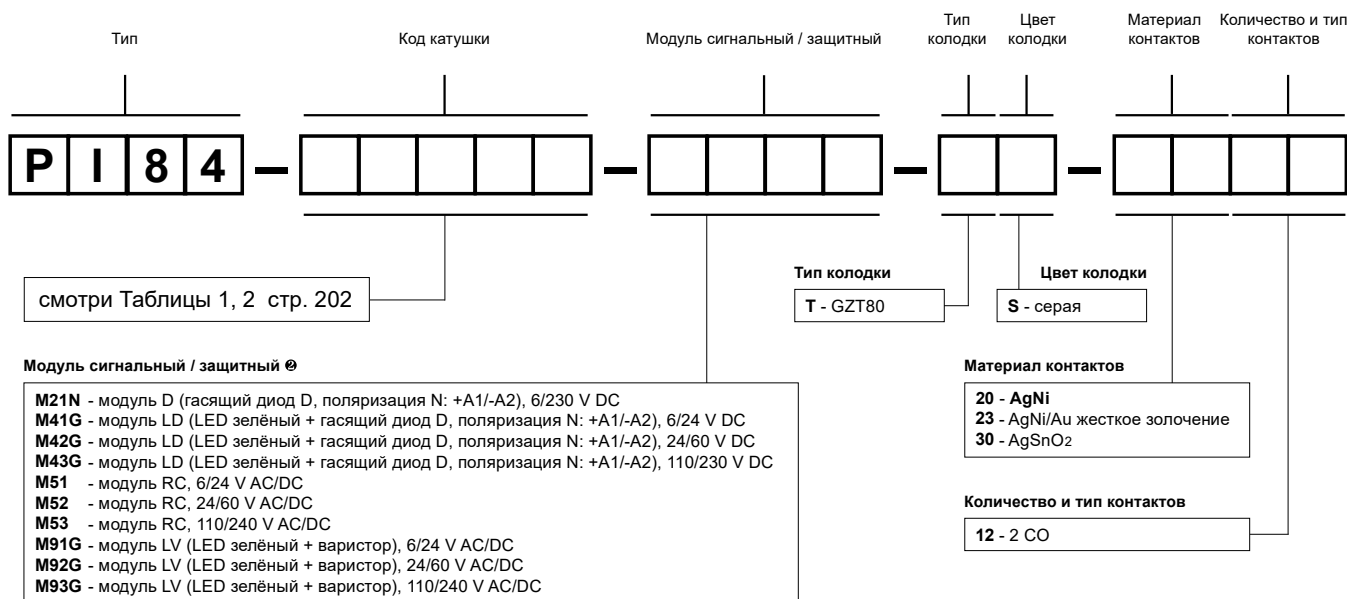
Тип

Код катушки

Модуль сигнальный / защитный

Тип колодки

Цвет колодки

Материал контактов

Количество и тип контактов

P I 8 4 –

смотри Таблицы 1, 2 стр. 202

Тип колодки

T - GZT80

Цвет колодки

S - серая

Модуль сигнальный / защитный ❷

**M21N** - модуль D (гасящий диод D, поляризация N: +A1/-A2), 6/230 V DC
**M41G** - модуль LD (LED зелёный + гасящий диод D, поляризация N: +A1/-A2), 6/24 V DC
**M42G** - модуль LD (LED зелёный + гасящий диод D, поляризация N: +A1/-A2), 24/60 V DC
**M43G** - модуль LD (LED зелёный + гасящий диод D, поляризация N: +A1/-A2), 110/230 V DC
**M51** - модуль RC, 6/24 V AC/DC
**M52** - модуль RC, 24/60 V AC/DC
**M53** - модуль RC, 110/240 V AC/DC
**M91G** - модуль LV (LED зелёный + варистор), 6/24 V AC/DC
**M92G** - модуль LV (LED зелёный + варистор), 24/60 V AC/DC
**M93G** - модуль LV (LED зелёный + варистор), 110/240 V AC/DC

Материал контактов

**20** - **AgNi**
**23** - AgNi/Au жесткое золочение
**30** - $AgSnO_2$

Количество и тип контактов

**12** - 2 CO